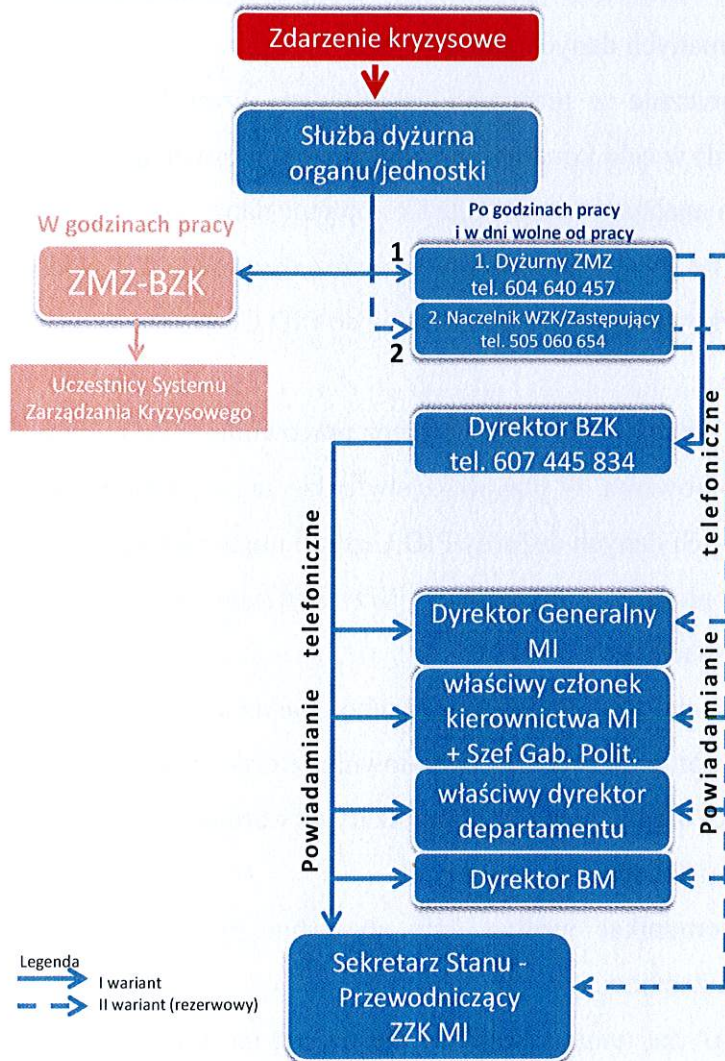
Zdarzenie kryzysowe

Służba dyżurna organu/jednostki

W godzinach pracy

ZMZ-BZK

Uczestnicy Systemu Zarządzania Kryzysowego

Po godzinach pracy i w dni wolne od pracy

1

1. Dyżurny ZMZ tel. 604 640 457

2. Naczelnik WZK/Zastępujący tel. 505 060 654

2

Dyrektor BZK tel. 607 445 834

Powiadamianie telefoniczne

Powiadamianie telefoniczne

Dyrektor Generalny MI

właściwy członek kierownictwa MI + Szef Gab. Polit.

właściwy dyrektor departamentu

Dyrektor BM

Sekretarz Stanu - Przewodniczący ZZK MI

Legenda
I wariant
II wariant (rezerwowy)